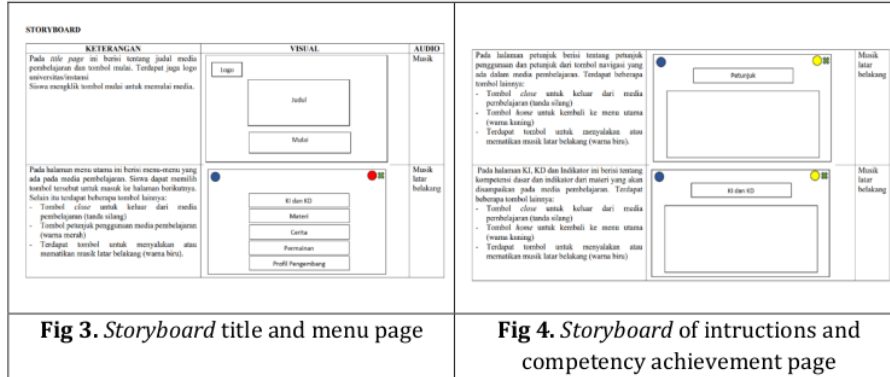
STORYBOARD

| KETERANGAN | VISUAL | AUDIO |
|---|---|---|
| Pada *title page* ini berisi tentang judul media pembelajaran dan tombol mulai. Terdapat juga logo universitas/instansi Siswa mengklik tombol mulai untuk memulai media. | Logo Judul Mulai | Musik |
| Pada halaman menu utama ini berisi menu-menu yang ada pada media pembelajaran. Siswa dapat memilih tombol tersebut untuk masuk ke halaman berikutnya. Selain itu terdapat beberapa tombol lainnya: - Tombol *close* untuk keluar dari media pembelajaran (tanda silang) - Tombol petunjuk penggunaan media pembelajaran (warna merah) - Terdapat tombol untuk menyalakan atau mematikan musik latar belakang (warna biru). | KI dan KD Materi Cerita Permainan Profil Pengembang | Musik latar belakang |

Fig 3. *Storyboard* title and menu page

| | | |
|---|---|---|
| Pada halaman petunjuk berisi tentang petunjuk penggunaan dan petunjuk dari tombol navigasi yang ada dalam media pembelajaran. Terdapat beberapa tombol lainnya: - Tombol *close* untuk keluar dari media pembelajaran (tanda silang) - Tombol *home* untuk kembali ke menu utama (warna kuning) - Terdapat tombol untuk menyalakan atau mematikan musik latar belakang (warna biru). | Petunjuk | Musik latar belakang |
| Pada halaman KI, KD dan Indikator ini berisi tentang kompetensi dasar dan indikator dari materi yang akan disampaikan pada media pembelajaran. Terdapat beberapa tombol lainnya: - Tombol *close* untuk keluar dari media pembelajaran (tanda silang) - Tombol *home* untuk kembali ke menu utama (warna kuning) - Terdapat tombol untuk menyalakan atau mematikan musik latar belakang (warna biru). | KI dan KD | Musik latar belakang |

Fig 4. *Storyboard* of intructions and competency achievement page